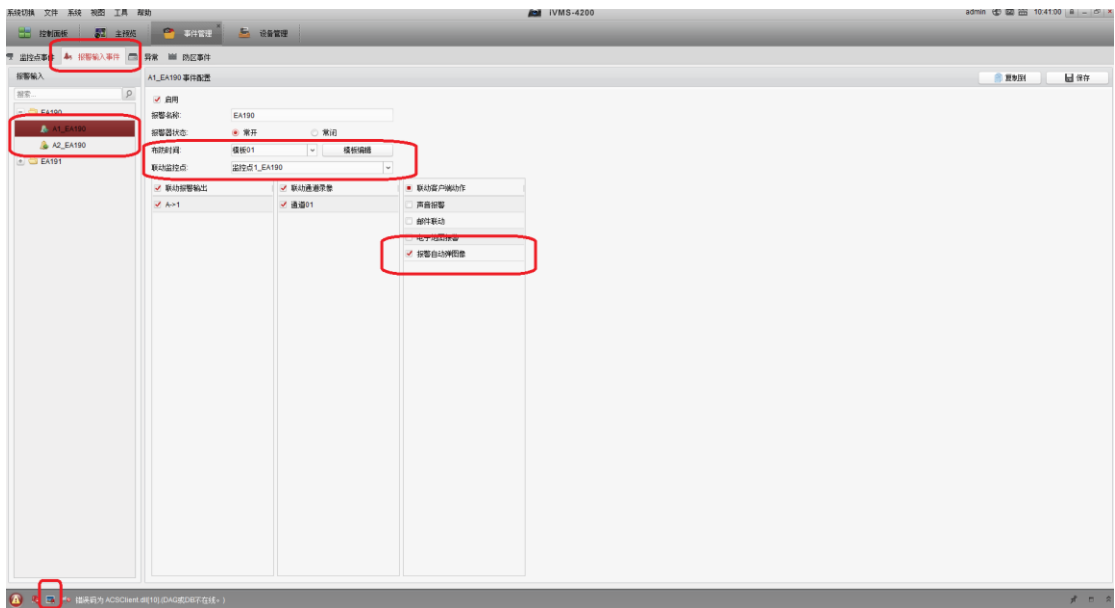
系统切换 文件 系统 视图 工具 帮助

iVMS-4200

admin 10:41:00

控制面板 主预览 事件管理 设备管理

监控点事件 报警输入事件 异常 防区事件

报警输入

搜索...

EA190

A1_EA190

A2_EA190

EA191

A1_EA190 事件配置

复制到 保存

启用

报警名称: EA190

报警器状态: 常开 常闭

布防时间: 模板01 模板编辑

联动监控点: 监控点1_EA190

联动报警输出

A->1

联动通道录像

通道01

联动客户端动作

声音报警

邮件联动

电子地图报警

报警自动弹图像

错误码为 ACSClient.dll(10),(DAG或DB不在线~)